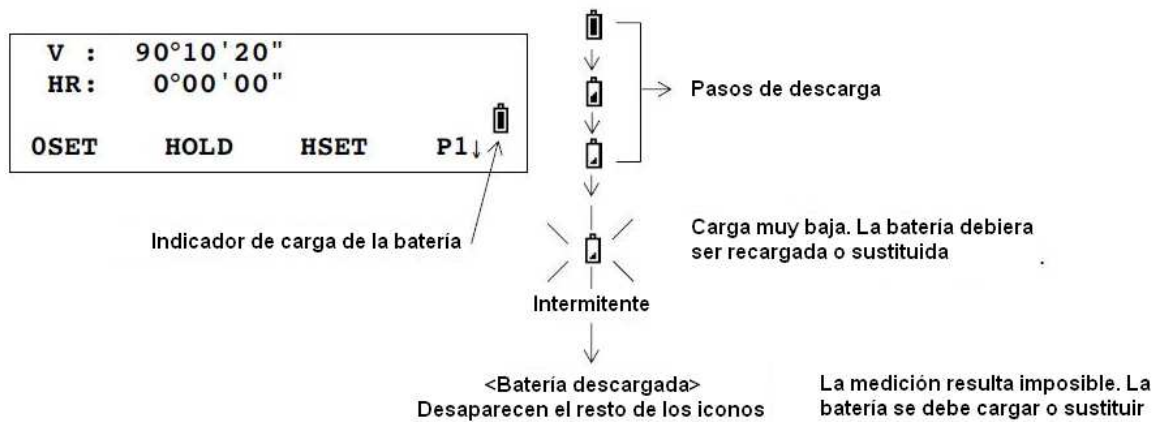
V : 90°10'20"
HR: 0°00'00"

0SET HOLD HSET P1↓

Indicador de carga de la batería

Pasos de descarga

Carga muy baja. La batería debiera ser recargada o sustituida

Intermitente

<Batería descargada>
Desaparecen el resto de los iconos

La medición resulta imposible. La batería se debe cargar o sustituir